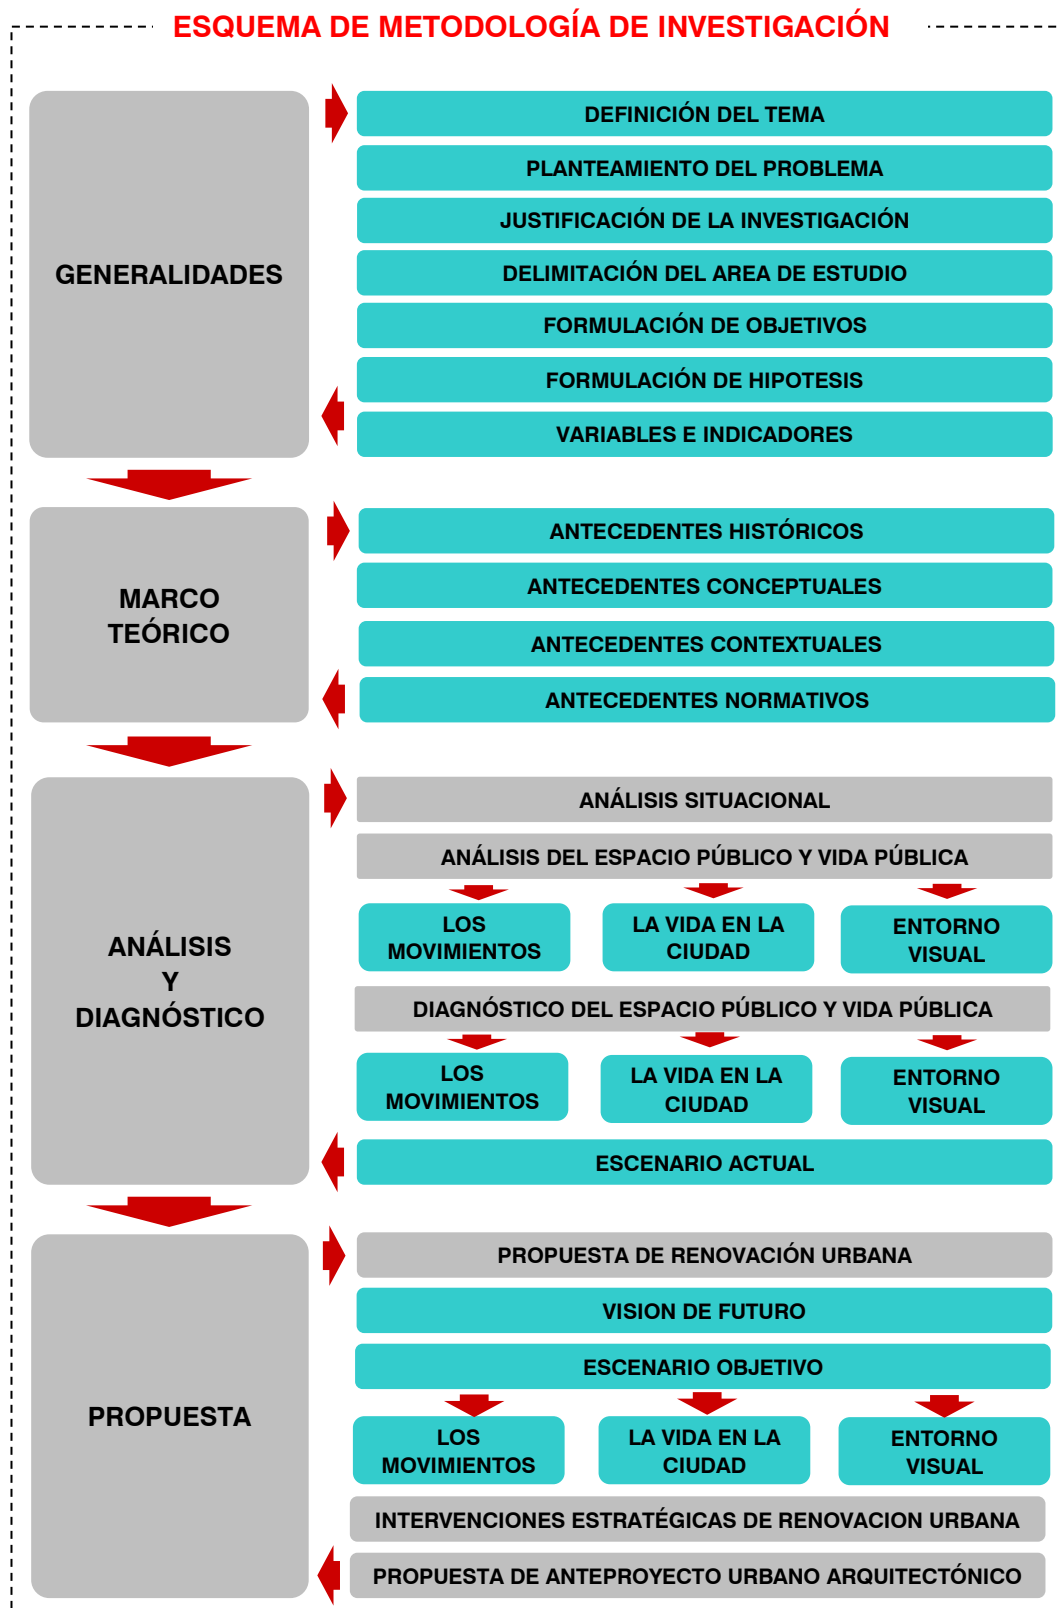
ESQUEMA DE METODOLOGÍA DE INVESTIGACIÓN

GENERALIDADES

DEFINICIÓN DEL TEMA
PLANTEAMIENTO DEL PROBLEMA
JUSTIFICACIÓN DE LA INVESTIGACIÓN
DELIMITACIÓN DEL AREA DE ESTUDIO
FORMULACIÓN DE OBJETIVOS
FORMULACIÓN DE HIPOTESIS
VARIABLES E INDICADORES

MARCO TEÓRICO

ANTECEDENTES HISTÓRICOS
ANTECEDENTES CONCEPTUALES
ANTECEDENTES CONTEXTUALES
ANTECEDENTES NORMATIVOS

ANÁLISIS Y DIAGNÓSTICO

ANÁLISIS SITUACIONAL
ANÁLISIS DEL ESPACIO PÚBLICO Y VIDA PÚBLICA
LOS MOVIMIENTOS
LA VIDA EN LA CIUDAD
ENTORNO VISUAL
DIAGNÓSTICO DEL ESPACIO PÚBLICO Y VIDA PÚBLICA
LOS MOVIMIENTOS
LA VIDA EN LA CIUDAD
ENTORNO VISUAL
ESCENARIO ACTUAL

PROPUESTA

PROPUESTA DE RENOVACIÓN URBANA
VISION DE FUTURO
ESCENARIO OBJETIVO
LOS MOVIMIENTOS
LA VIDA EN LA CIUDAD
ENTORNO VISUAL
INTERVENCIONES ESTRATÉGICAS DE RENOVACION URBANA
PROPUESTA DE ANTEPROYECTO URBANO ARQUITECTÓNICO